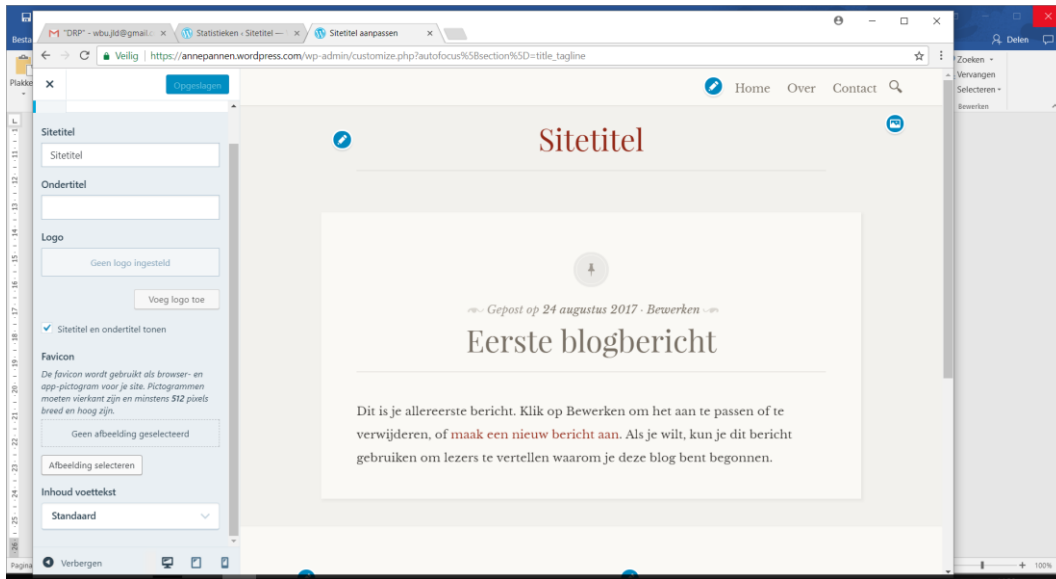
"DRP" - wbu.jld@gmail.c ×
Statistieken ‹ Sitetitel — ×
Sitetitel aanpassen ×

Veilig | https://annepannen.wordpress.com/wp-admin/customize.php?autofocus%5Bsection%5D=title_tagline

Besta
Plakke
Zoeken
Vervangen
Selecteren
Bewerken
Delen

×
Opgeslagen

Sitetitel
Sitetitel

Ondertitel

Logo
Geen logo ingesteld
Voeg logo toe

Sitetitel en ondertitel tonen

Favicon
De favicon wordt gebruikt als browser- en app-pictogram voor je site. Pictogrammen moeten vierkant zijn en minstens 512 pixels breed en hoog zijn.
Geen afbeelding geselecteerd
Afbeelding selecteren

Inhoud voettekst
Standaard

Verbergen

Home Over Contact

Sitetitel

Gepost op 24 augustus 2017 · Bewerken

Eerste blogbericht

Dit is je allereerste bericht. Klik op Bewerken om het aan te passen of te verwijderen, of maak een nieuw bericht aan. Als je wilt, kun je dit bericht gebruiken om lezers te vertellen waarom je deze blog bent begonnen.

Pagina
100%